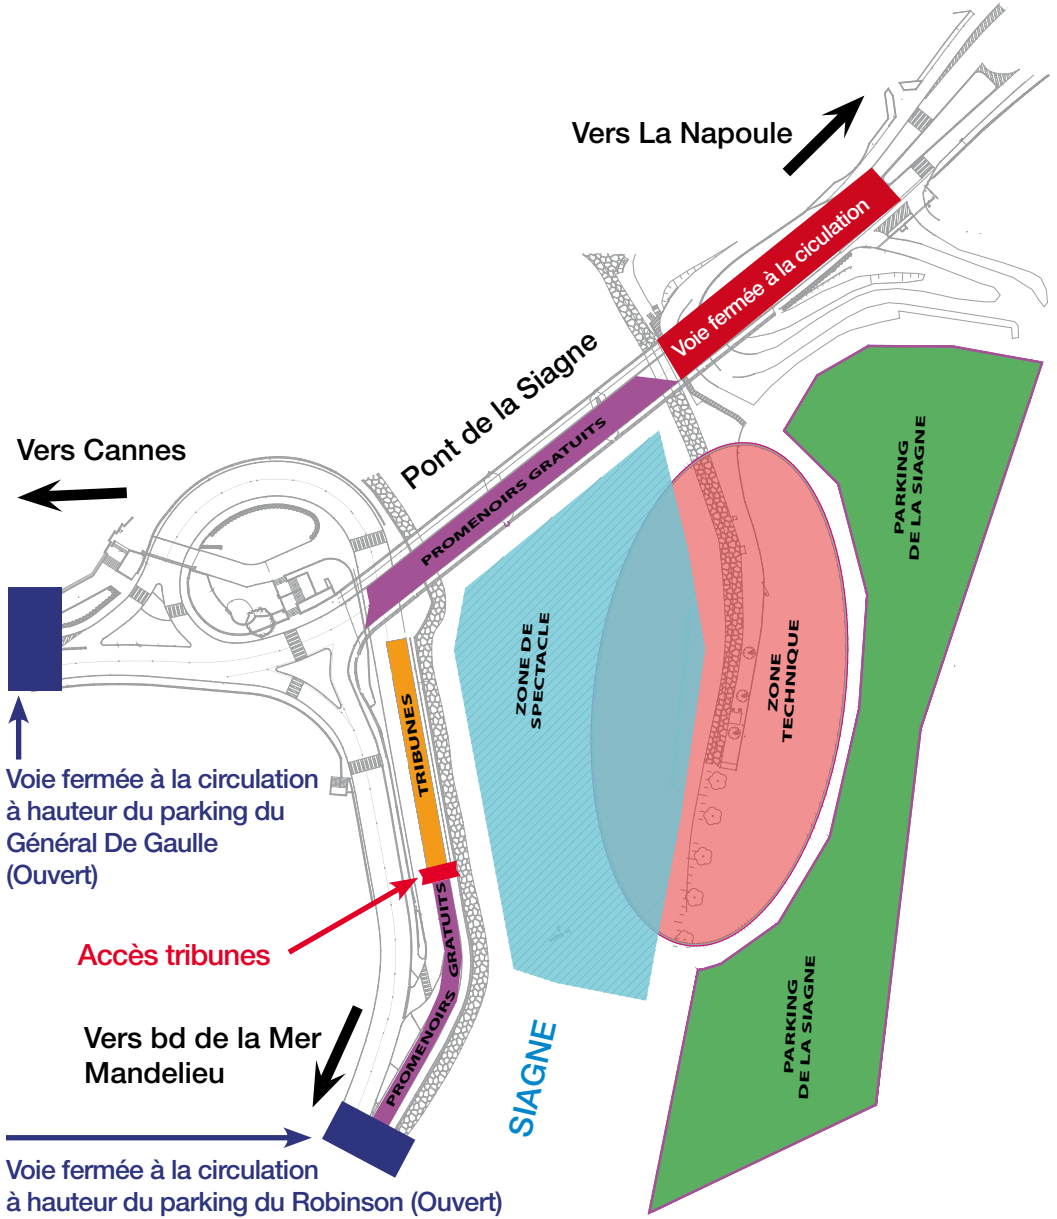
Vers La Napoule

Voie fermée à la ciculation

Pont de la Siagne

PROMENOIRS GRATUITS

Vers Cannes

PARKING DE LA SIAGNE

ZONE DE SPECTACLE

ZONE TECHNIQUE

TRIBUNES

Voie fermée à la circulation à hauteur du parking du Général De Gaulle (Ouvert)

Accès tribunes

PROMENOIRS GRATUITS

Vers bd de la Mer Mandelieu

SIAGNE

PARKING DE LA SIAGNE

Voie fermée à la circulation à hauteur du parking du Robinson (Ouvert)